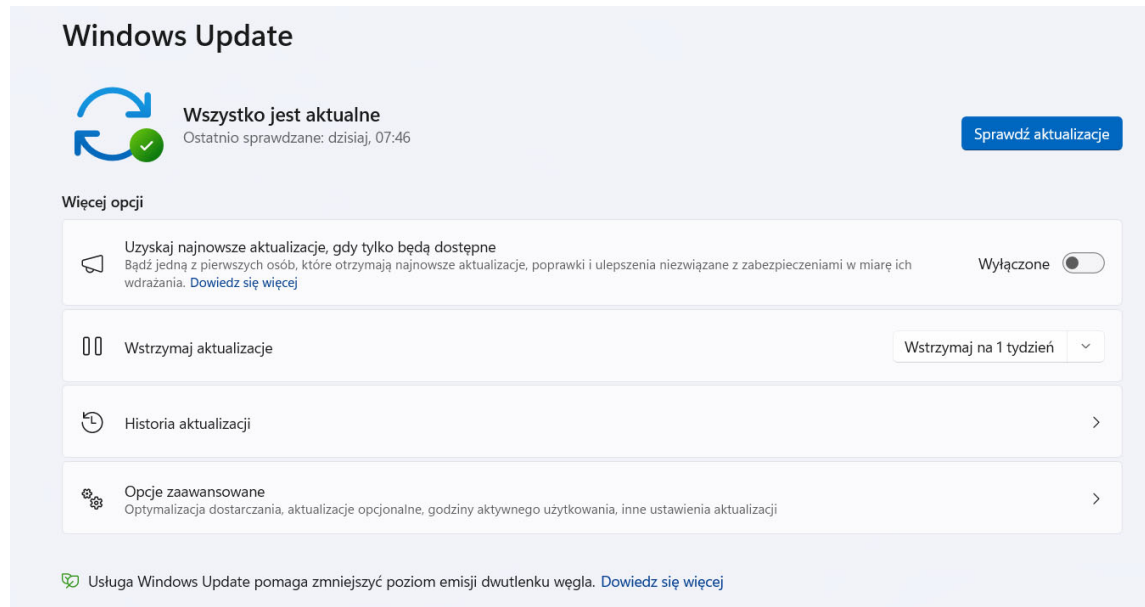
Windows Update

Wszystko jest aktualne
Ostatnio sprawdzane: dzisiaj, 07:46

Sprawdź aktualizacje

Więcej opcji

Uzyskaj najnowsze aktualizacje, gdy tylko będą dostępne
Bądź jedną z pierwszych osób, które otrzymają najnowsze aktualizacje, poprawki i ulepszenia niezwiązane z zabezpieczeniami w miarę ich wdrażania. Dowiedz się więcej

Wyłączone

Wstrzymaj aktualizacje

Wstrzymaj na 1 tydzień

Historia aktualizacji

Opcje zaawansowane
Optymalizacja dostarczania, aktualizacje opcjonalne, godziny aktywnego użytkowania, inne ustawienia aktualizacji

Usługa Windows Update pomaga zmniejszyć poziom emisji dwutlenku węgla. Dowiedz się więcej